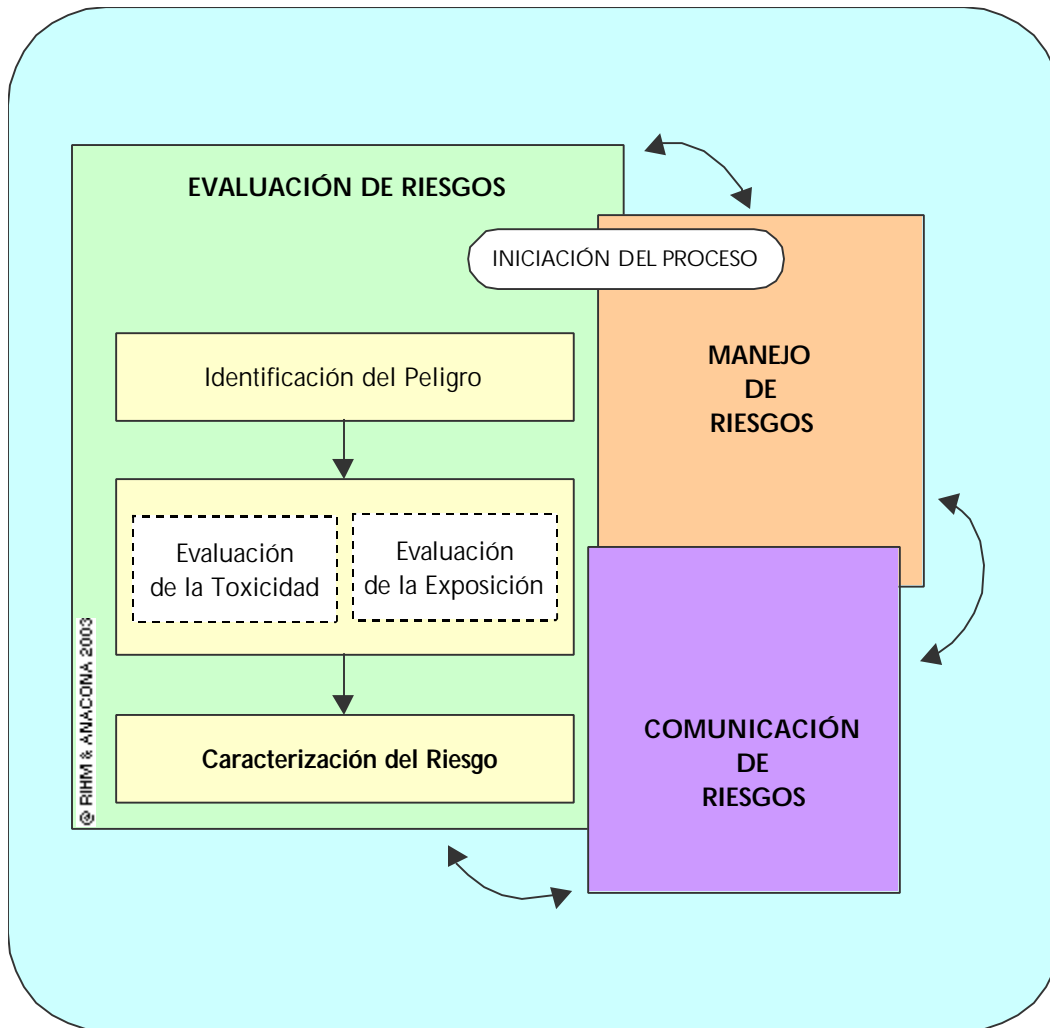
EVALUACIÓN DE RIESGOS

INICIACIÓN DEL PROCESO

MANEJO DE RIESGOS

Identificación del Peligro

Evaluación de la Toxicidad

Evaluación de la Exposición

Caracterización del Riesgo

COMUNICACIÓN DE RIESGOS

@ RIHM & ANACONA 2003